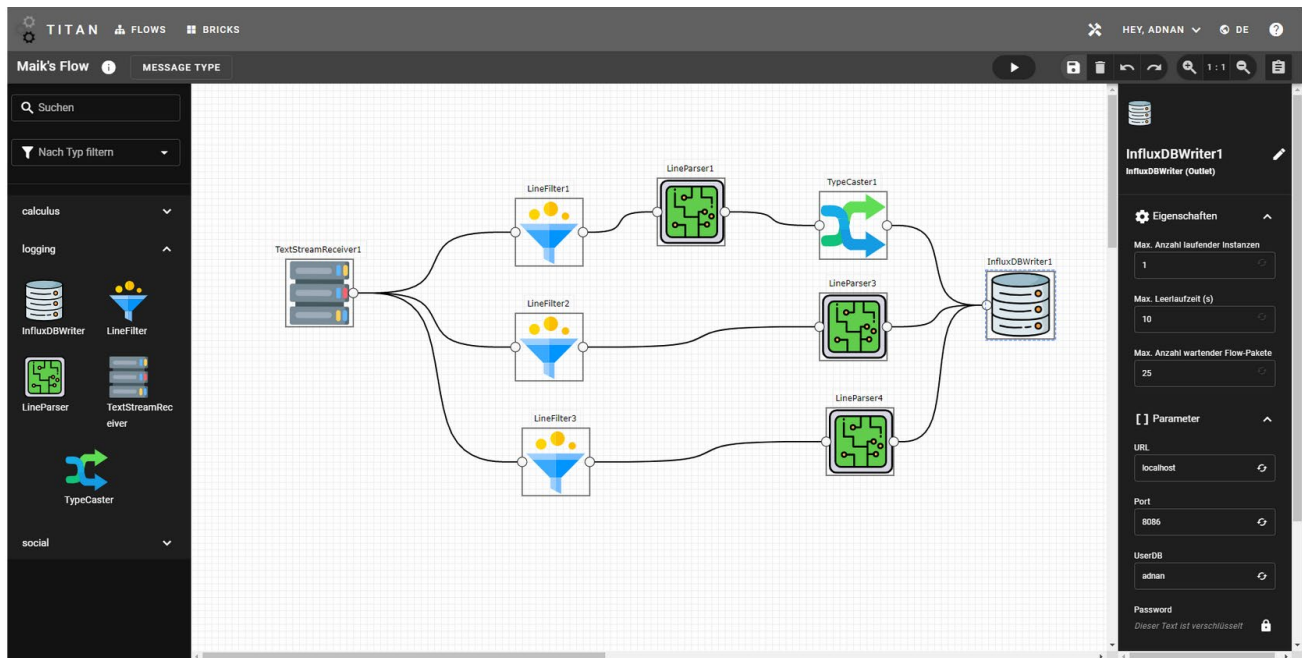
TITAN FLOWS BRICKS

HEY, ADNAN DE ?

Maik's Flow MESSAGE TYPE

1:1

Suchen

Nach Typ filtern

calculus

logging

InfluxDBWriter LineFilter

LineParser TextStreamReceiver

TypeCaster

social

TextStreamReceiver1

LineFilter1

LineParser1

TypeCaster1

LineFilter2

LineParser3

InfluxDBWriter1

LineFilter3

LineParser4

InfluxDBWriter1

InfluxDBWriter (Outlet)

Eigenschaften

Max. Anzahl laufender Instanzen

1

Max. Leerlaufzeit (s)

10

Max. Anzahl wartender Flow-Pakete

25

[ ] Parameter

URL

localhost

Port

8086

UserDB

adnan

Password

Dieser Text ist verschlüsselt